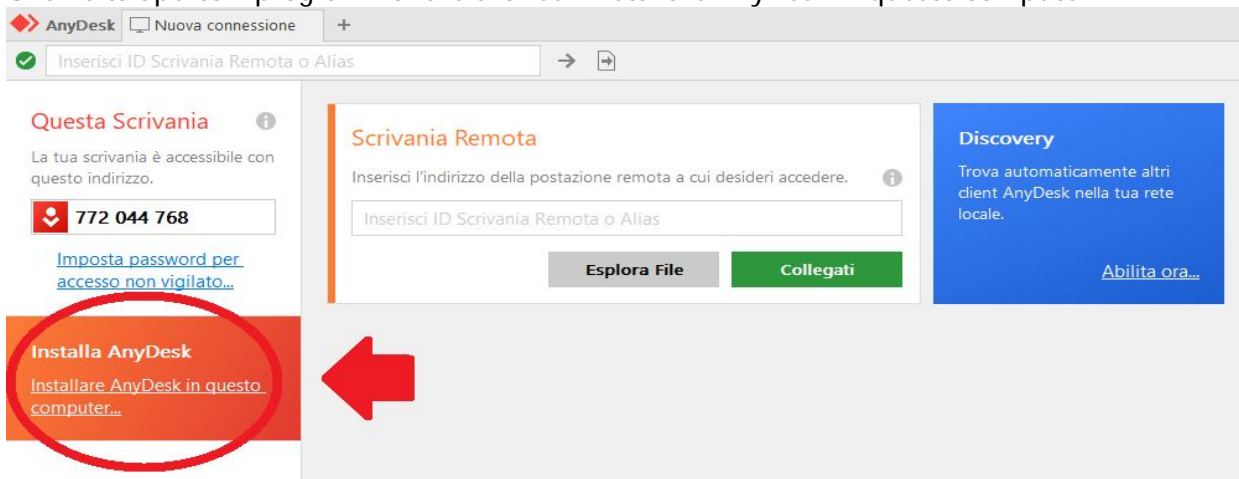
AnyDesk
Nuova connessione
+
Inserisci ID Scrivania Remota o Alias

Questa Scrivania
La tua scrivania è accessibile con questo indirizzo.
772 044 768
Imposta password per accesso non vigilato...

Installa AnyDesk
Installare AnyDesk in questo computer...

Scrivania Remota
Inserisci l'indirizzo della postazione remota a cui desideri accedere.
Inserisci ID Scrivania Remota o Alias
Esplora File
Collegati

Discovery
Trova automaticamente altri client AnyDesk nella tua rete locale.
Abilita ora...